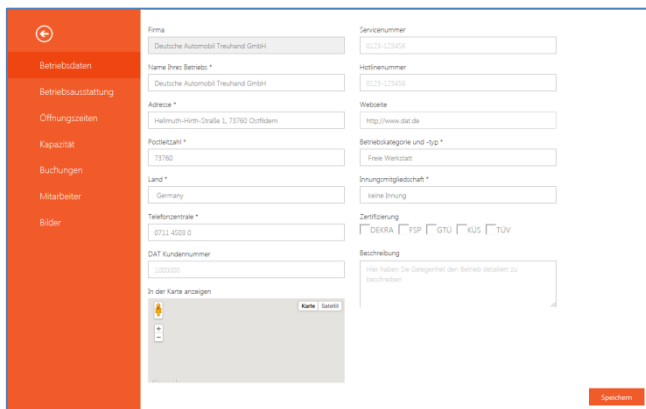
Betriebsdaten
Betriebsausstattung
Öffnungszeiten
Kapazität
Buchungen
Mitarbeiter
Bilder

Firma
Deutsche Automobil Treuhand GmbH

Name Ihres Betriebs *
Deutsche Automobil Treuhand GmbH

Adresse *
Hellmuth-Hirth-Straße 1, 73760 Ostfildern

Postleitzahl *
73760

Land *
Germany

Telefonzentrale *
0711 4503 0

DAT Kundennummer
1000000

In der Karte anzeigen
Karte Satellit
+
−

Servicenummer
0123-123456

Hotlinenummer
0123-123456

Webseite
http://www.dat.de

Betriebskategorie und -typ *
Freie Werkstatt

Innungsmitgliedschaft *
keine Innung

Zertifizierung
DEKRA FSP GTÜ KÜS TÜV

Beschreibung
Hier haben Sie Gelegenheit den Betrieb detailiert zu beschreiben

Speichern